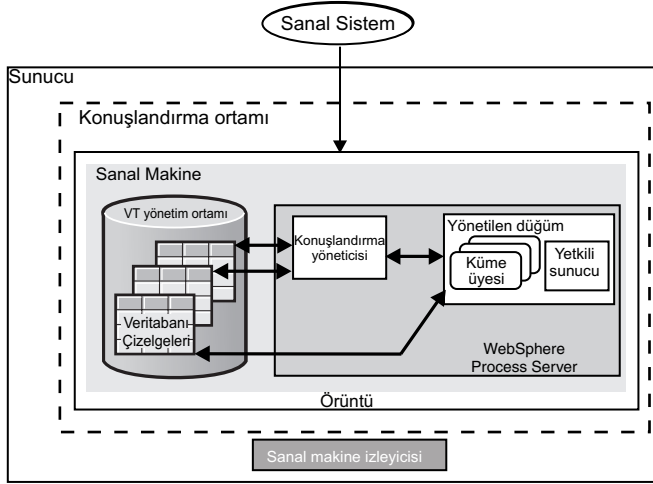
Sanal Sistem

Sunucu

Konuşlandırma ortamı

Sanal Makine

VT yönetim ortamı

Veritabanı Çizelgeleri

Konuşlandırma yöneticisi

Yönetilen düğüm

Küme üyesi

Yetkili sunucu

WebSphere Process Server

Örüntü

Sanal makine izleyicisi